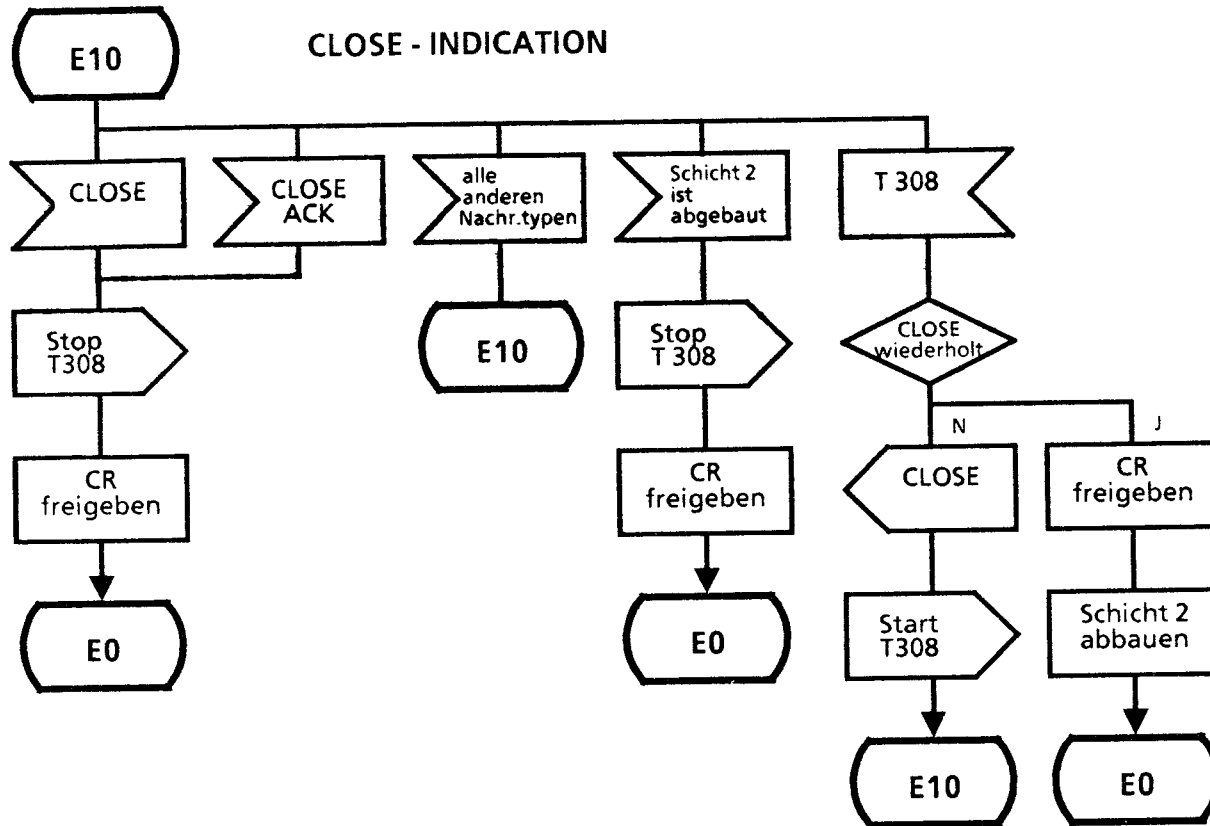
E10

CLOSE - INDICATION

CLOSE

CLOSE ACK

alle anderen Nachr.typen

Schicht 2 ist abgebaut

T 308

Stop T308

E10

Stop T 308

CLOSE wiederholt

N

J

CR freigeben

CR freigeben

CLOSE

CR freigeben

E0

E0

Start T308

Schicht 2 abbauen

E10

E0